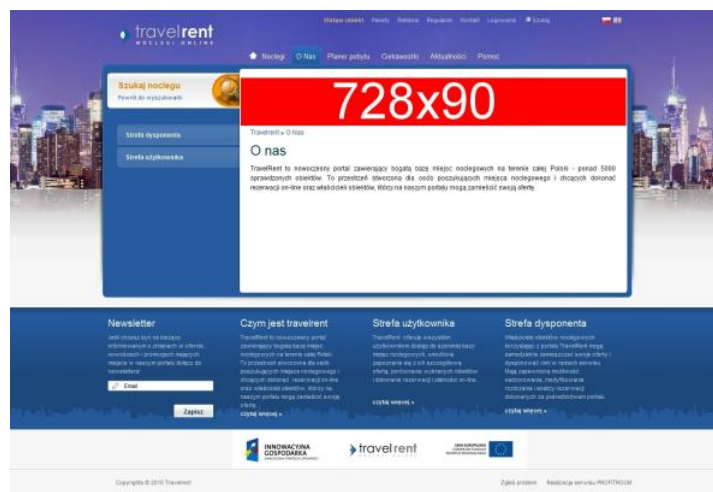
travelrent
NOCLEGI ONLINE

Wystaw obiekt Pakiety Reklama Regulamin Kontakt Logowanie Szukaj

Noclegi O Nas Planer pobytu Ciekawostki Aktualności Pomoc

Szukaj noclegu
Powrót do wyszukiwania

Strefa dysponenta
Strefa użytkownika

728x90

Travelrent » O Nas

O nas

TravelRent to nowoczesny portal zawierający bogatą bazę miejsc noclegowych na terenie całej Polski - ponad 5000 sprawdzonych obiektów. To przestrzeń stworzona dla osób poszukujących miejsca noclegowego i chcących dokonać rezerwacji on-line oraz właścicieli obiektów, którzy na naszym portalu mogą zamieścić swoją ofertę.

Newsletter
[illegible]
Email
Zapisz

Czym jest travelrent
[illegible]
czytaj więcej »

Strefa użytkownika
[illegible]
czytaj więcej »

Strefa dysponenta
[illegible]
czytaj więcej »

INNOWACYJNA GOSPODARKA
travelrent
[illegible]

Copyrights © 2010 Travelrent
Zgłoś problem Realizacja serwisu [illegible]